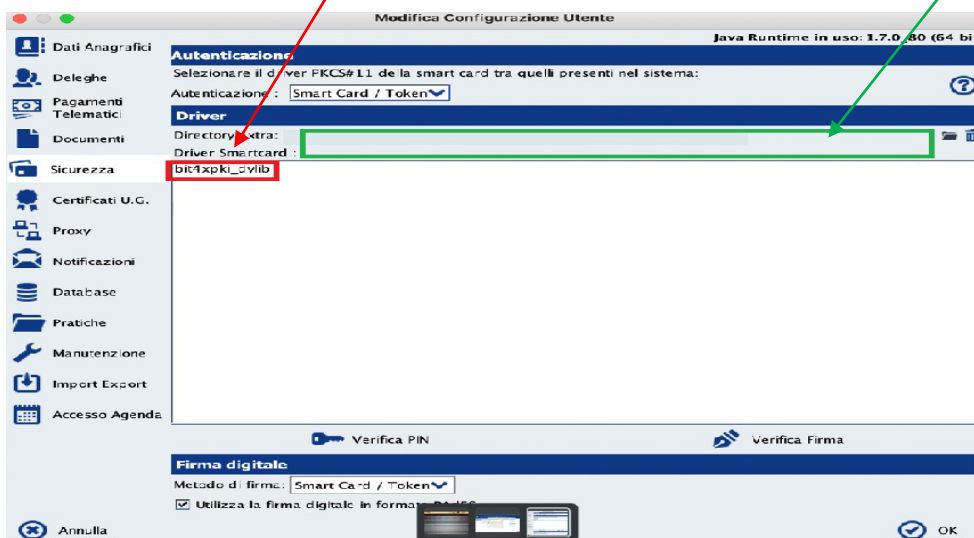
Modifica Configurazione Utente

Dati Anagrafici
Deleghe
Pagamenti Telematici
Documenti
Sicurezza
Certificati U.G.
Proxy
Notificazioni
Database
Pratiche
Manutenzione
Import Export
Accesso Agenda

Java Runtime in uso: 1.7.0_80 (64 bi

Autenticazione
Selezionare il driver PKCS#11 de la smart card tra quelli presenti nel sistema:
Autenticazione : Smart Card / Token

Driver
Directory Extra:
Driver Smartcard :
bit4xpki_dylib

Verifica PIN
Verifica Firma

Firma digitale
Metodo di firma: Smart Card / Token
☑ Utilizza la firma digitale in formato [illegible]

Annulla
OK